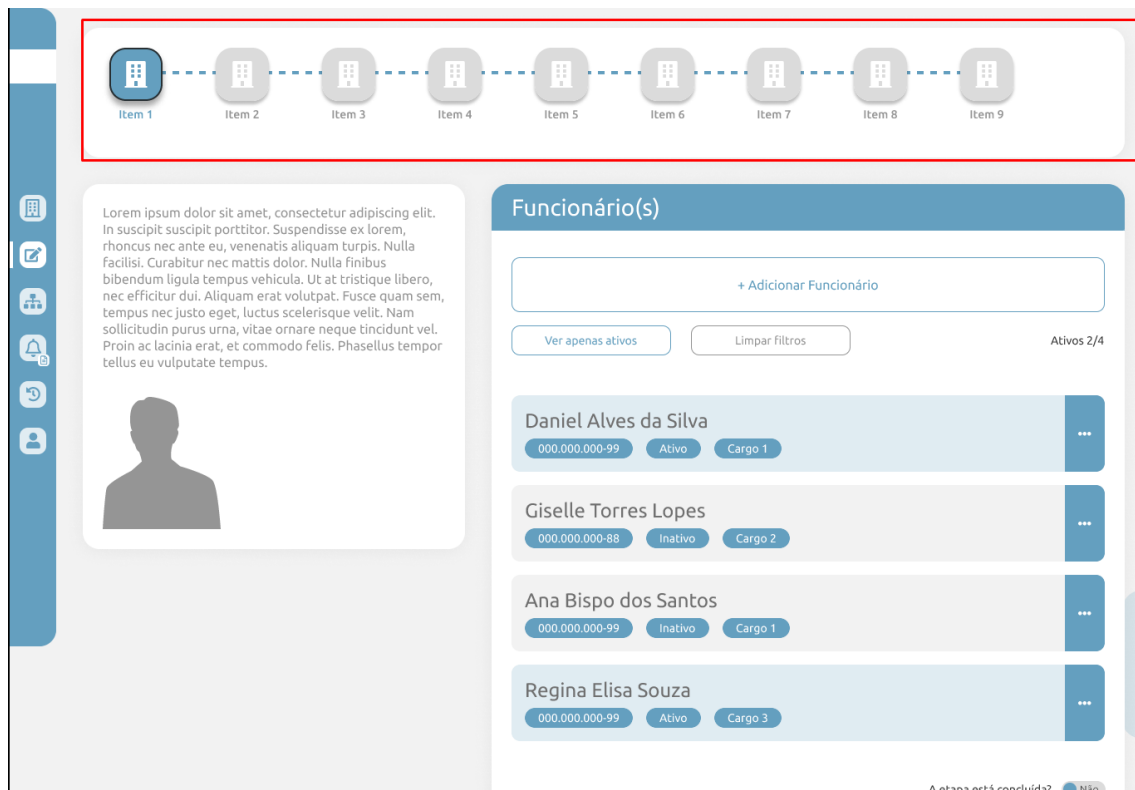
Item 1 Item 2 Item 3 Item 4 Item 5 Item 6 Item 7 Item 8 Item 9

Lorem ipsum dolor sit amet, consectetur adipiscing elit. In suscipit suscipit porttitor. Suspendisse ex lorem, rhoncus nec ante eu, venenatis aliquam turpis. Nulla facilisi. Curabitur nec mattis dolor. Nulla finibus bibendum ligula tempus vehicula. Ut at tristique libero, nec efficitur dui. Aliquam erat volutpat. Fusce quam sem, tempus nec justo eget, luctus scelerisque velit. Nam sollicitudin purus urna, vitae ornare neque tincidunt vel. Proin ac lacinia erat, et commodo felis. Phasellus tempor tellus eu vulputate tempus.

Funcionário(s)

+ Adicionar Funcionário

Ver apenas ativos

Limpar filtros

Ativos 2/4

Daniel Alves da Silva
000.000.000-99 Ativo Cargo 1

Giselle Torres Lopes
000.000.000-88 Inativo Cargo 2

Ana Bispo dos Santos
000.000.000-99 Inativo Cargo 1

Regina Elisa Souza
000.000.000-99 Ativo Cargo 3

A etapa está concluída? Não